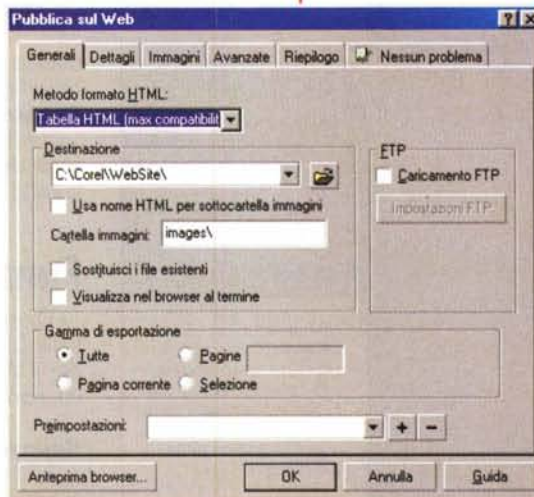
Pubblica sul Web

?

Generali | Dettagli | Immagini | Avanzate | Riepilogo | Nessun problema

Metodo formato HTML:

Tabella HTML (max compatibilit

Destinazione

C:\Corel\WebSite\

Usa nome HTML per sottocartella immagini

Cartella immagini: images\

Sostituisci i file esistenti

Visualizza nel browser al termine

FTP

Caricamento FTP

Impostazioni FTP...

Gamma di esportazione

Tutte

Pagine

Pagina corrente

Selezione

Preimpostazioni:

+ −

Anteprima browser...

OK

Annulla

Guida